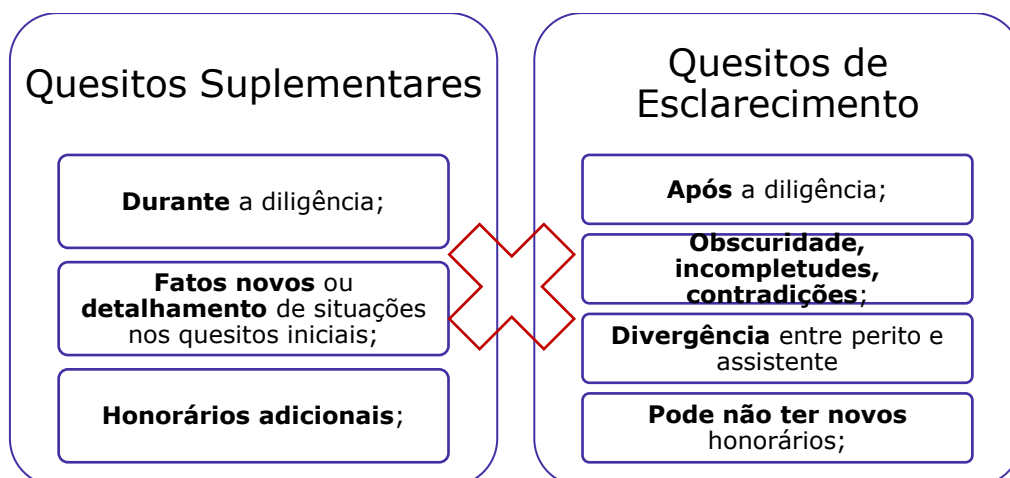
Quesitos Suplementares

**Durante** a diligência;

**Fatos novos** ou **detalhamento** de situações nos quesitos iniciais;

**Honorários adicionais**;

Quesitos de Esclarecimento

**Após** a diligência;

**Obscuridade, incompletudes, contradições**;

**Divergência** entre perito e assistente

**Pode não ter novos** honorários;